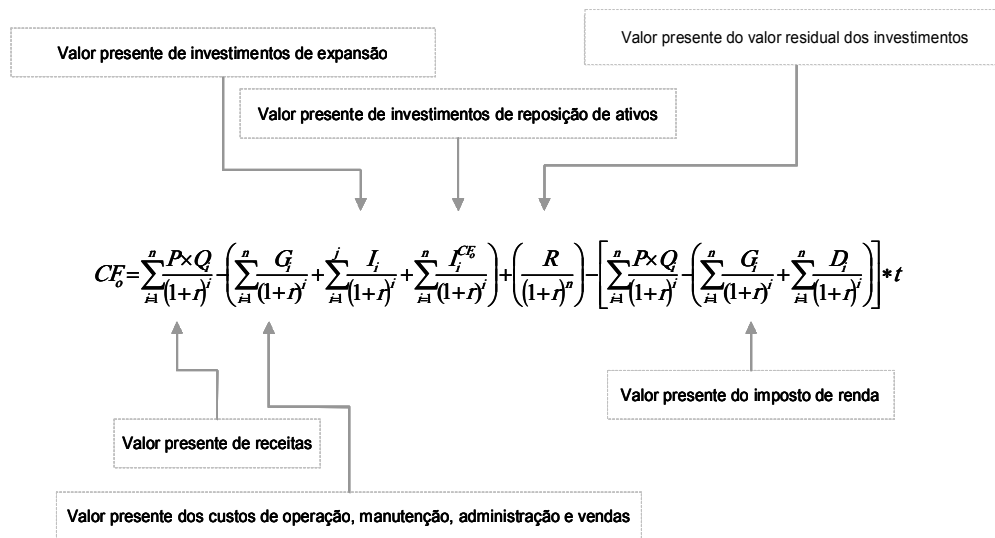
Valor presente do valor residual dos investimentos

Valor presente de investimentos de expansão

Valor presente de investimentos de reposição de ativos

$CF_o=\sum_{i=1}^{n}\frac{P\times Q}{(1+r)^i}-\left(\sum_{i=1}^{n}\frac{G_i}{(1+r)^i}+\sum_{i=1}^{j}\frac{I_i}{(1+r)^i}+\sum_{i=1}^{n}\frac{I_i^{CF_o}}{(1+r)^i}\right)+\left(\frac{R}{(1+r)^n}\right)-\left[\sum_{i=1}^{n}\frac{P\times Q}{(1+r)^i}-\left(\sum_{i=1}^{n}\frac{G_i}{(1+r)^i}+\sum_{i=1}^{n}\frac{D_i}{(1+r)^i}\right)\right]*t$

Valor presente do imposto de renda

Valor presente de receitas

Valor presente dos custos de operação, manutenção, administração e vendas